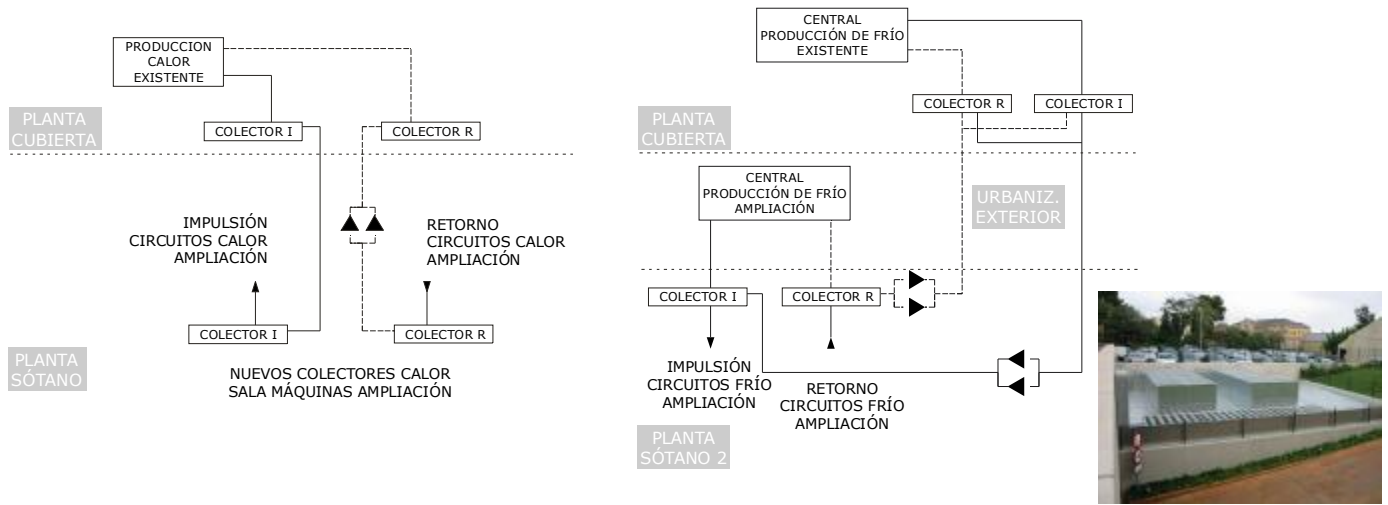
PRODUCCION CALOR EXISTENTE

PLANTA CUBIERTA

COLECTOR I

COLECTOR R

IMPULSIÓN CIRCUITOS CALOR AMPLIACIÓN

RETORNO CIRCUITOS CALOR AMPLIACIÓN

COLECTOR I

COLECTOR R

PLANTA SÓTANO

NUEVOS COLECTORES CALOR SALA MÁQUINAS AMPLIACIÓN

CENTRAL PRODUCCIÓN DE FRÍO EXISTENTE

COLECTOR R

COLECTOR I

PLANTA CUBIERTA

CENTRAL PRODUCCIÓN DE FRÍO AMPLIACIÓN

URBANIZ. EXTERIOR

COLECTOR I

COLECTOR R

IMPULSIÓN CIRCUITOS FRÍO AMPLIACIÓN

RETORNO CIRCUITOS FRÍO AMPLIACIÓN

PLANTA SÓTANO 2